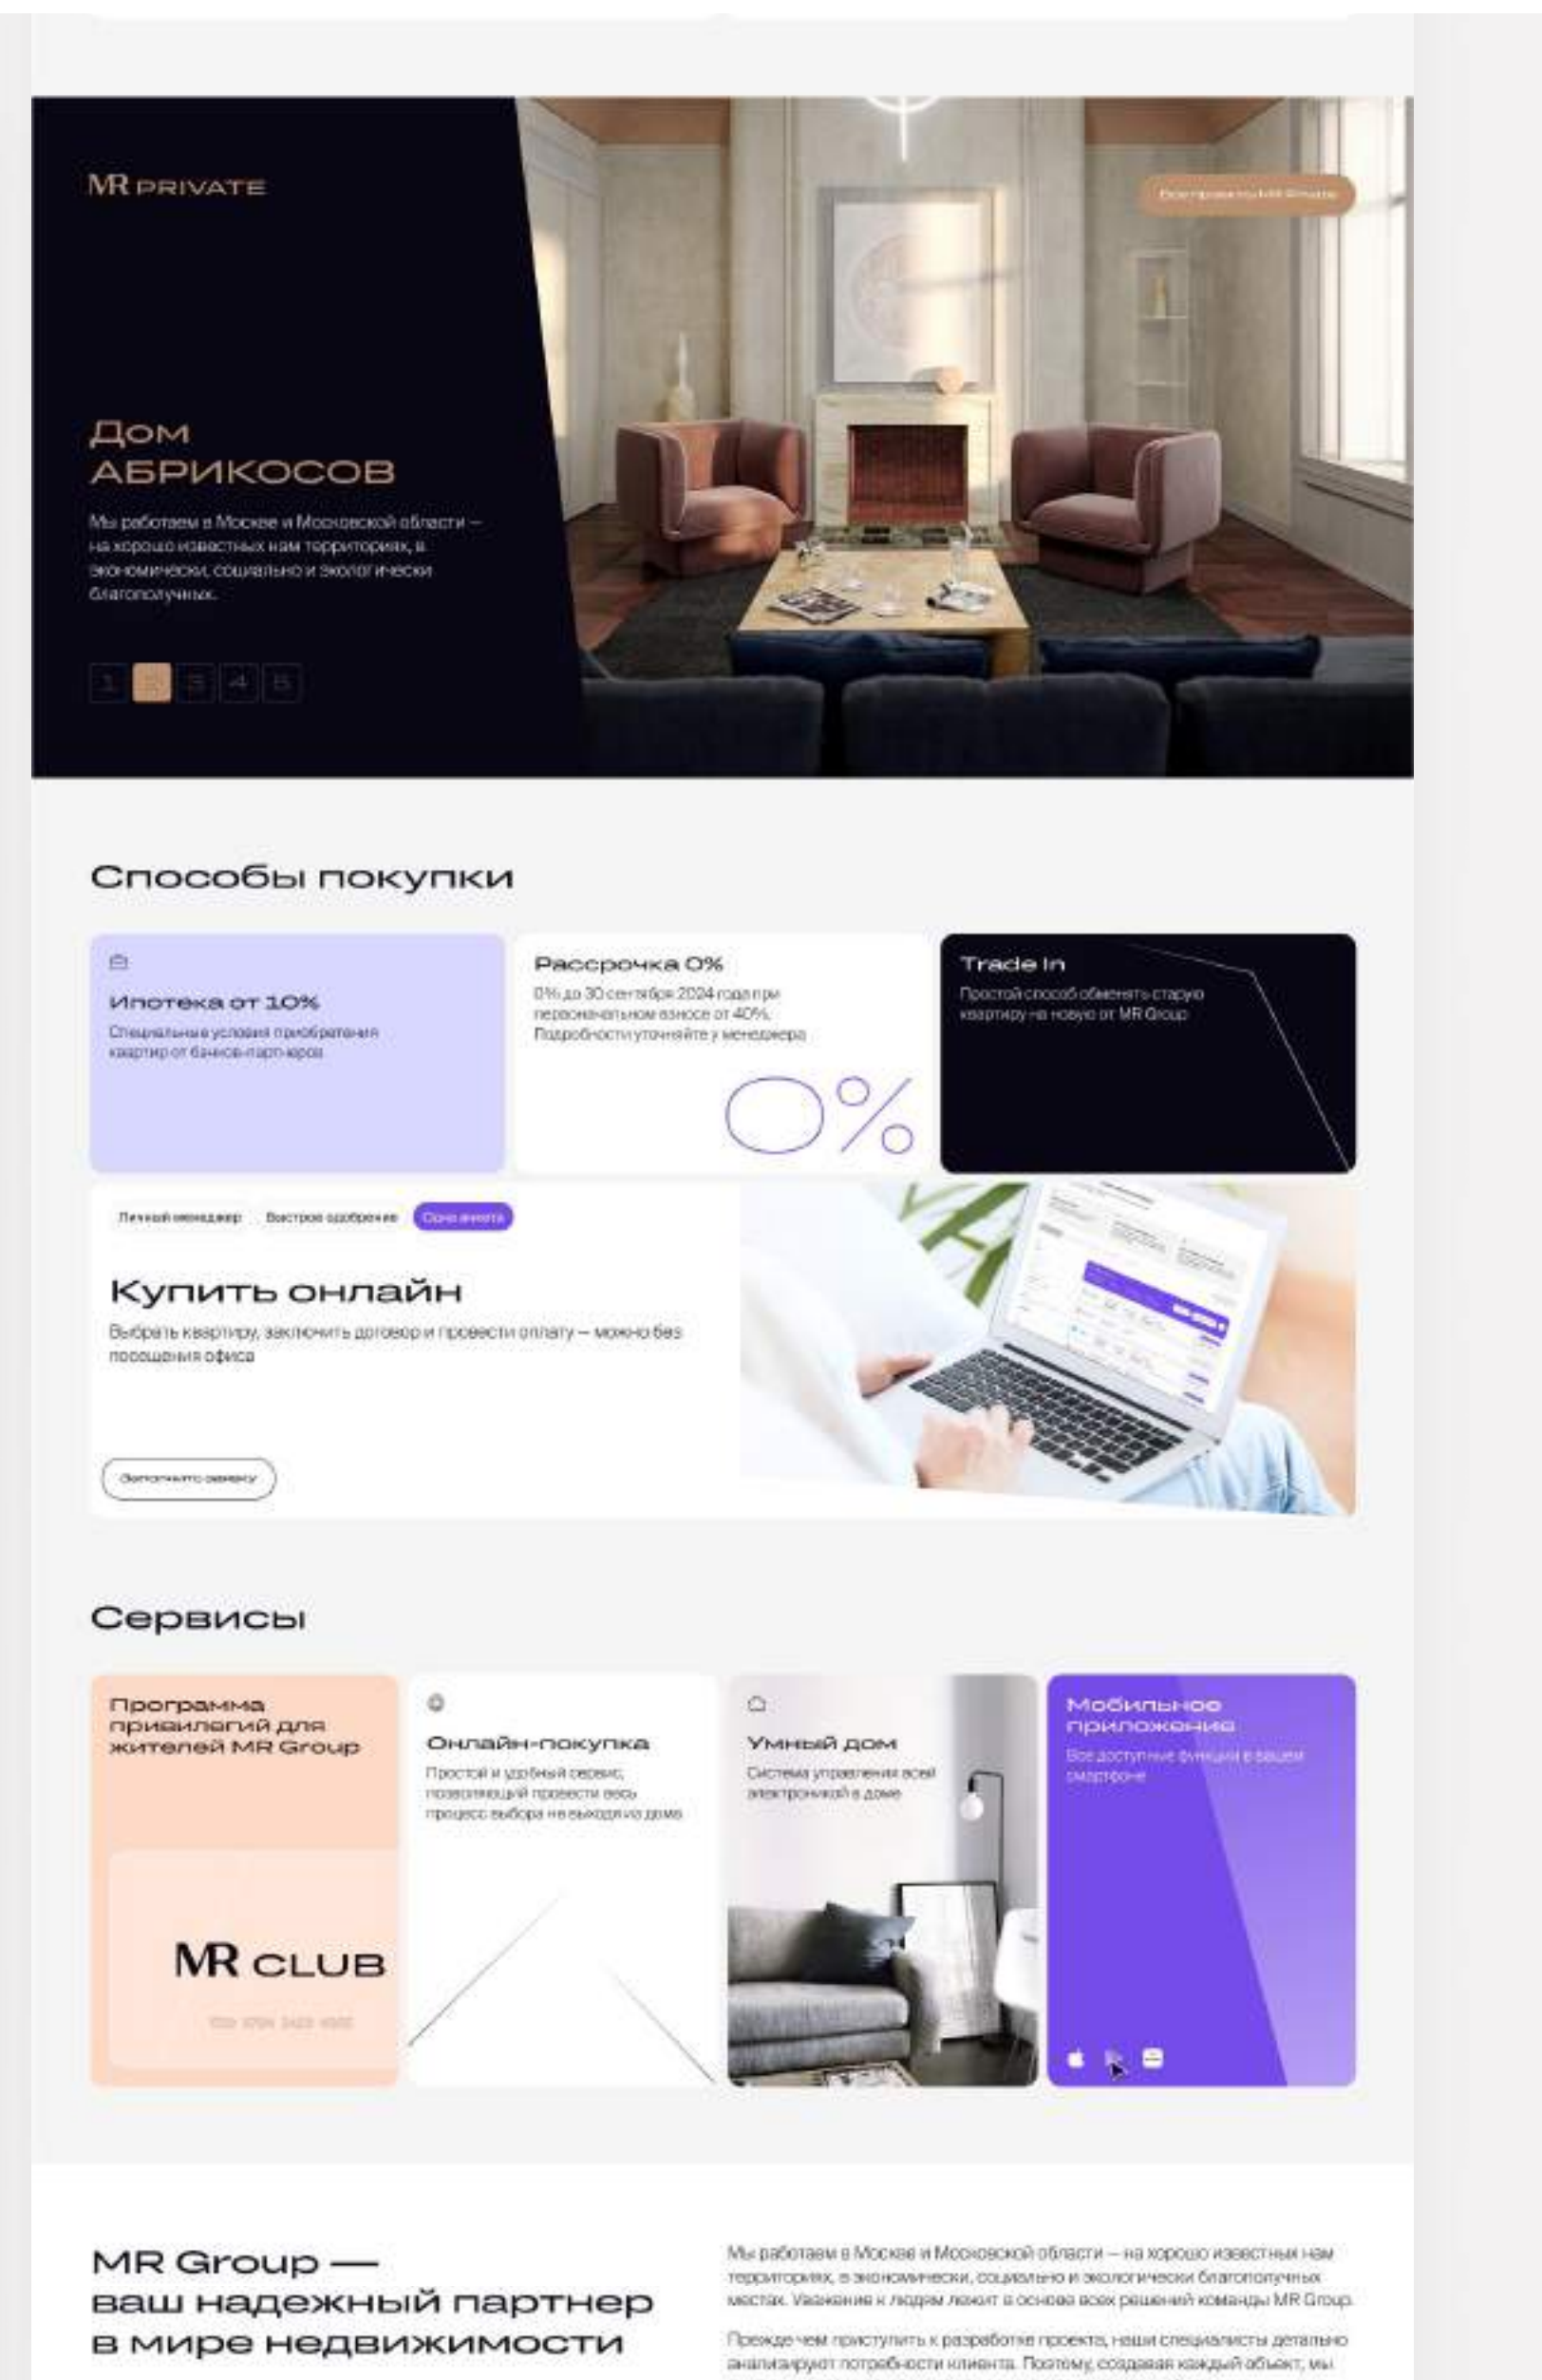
MR PRIVATE

Все проекты MR Private

Дом
АБРИКОСОВ

Мы работаем в Москве и Московской области — на хорошо известных нам территориях, в экономически, социально и экологически благополучных.

1 2 3 4 5

Способы покупки

Ипотека от 10%
Специальные условия приобретения квартир от банков-партнеров

Рассрочка 0%
0% до 30 сентября 2024 года при первоначальном взносе от 40%. Подробности уточняйте у менеджера

0%

Trade In
Простой способ обменять старую квартиру на новую от MR Group

Личный менеджер   Быстрое одобрение   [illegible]

Купить онлайн
Выбрать квартиру, заключить договор и провести оплату — можно без посещения офиса

Оформить заявку

Сервисы

Программа привилегий для жителей MR Group

MR CLUB

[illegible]

Онлайн-покупка
Простой и удобный сервис, позволяющий провести весь процесс выбора не выходя из дома

Умный дом
Система управления всей электроникой в доме

Мобильное приложение
Все доступные функции в вашем смартфоне

MR Group — ваш надежный партнер в мире недвижимости

Мы работаем в Москве и Московской области — на хорошо известных нам территориях, в экономически, социально и экологически благополучных местах. Уважение к людям лежит в основе всех решений команды MR Group.

Прежде чем приступить к разработке проекта, наши специалисты детально анализируют потребности клиента. Поэтому, создавая каждый объект, мы